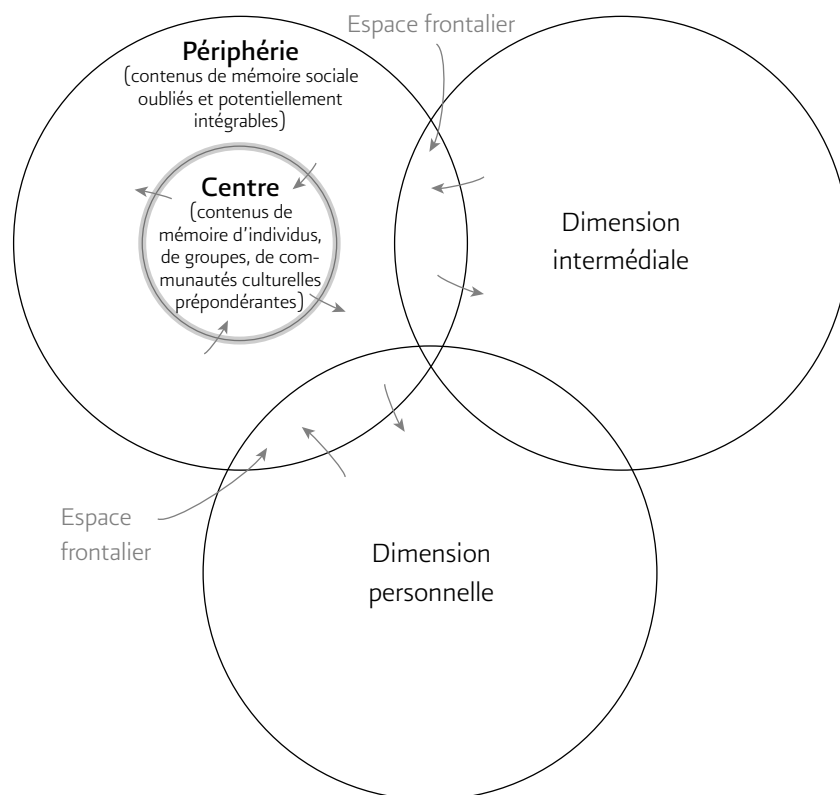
Espace frontalier

Périphérie
(contenus de mémoire sociale oubliés et potentiellement intégrables)

Centre
(contenus de mémoire d'individus, de groupes, de communautés culturelles prépondérantes)

Dimension intermédiale

Espace frontalier

Dimension personnelle